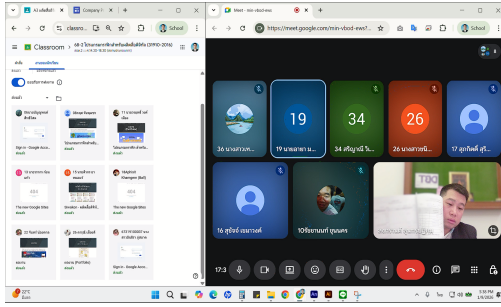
AI ผลิตสื่อ | Company | Classroom | Meet - min-vbod-ews

classro...

School

Classroom

ม.6-2 โปรแกรมการศึกษาสำหรับผลิตสื่อดิจิทัล (31910-2016)

สตรีม | งานของชั้นเรียน

19

34

26

36 นางสาวพ...

19 นายลาสา ม...

34 ศรีญาณี วิ...

26 นางสาวอนิ...

17 สุภัทศดิ์ สุวิ...

16 สุรัชย์ เชยกงดร์

10รัชชานนท์ ขุนเดช

17:3

27°C

School